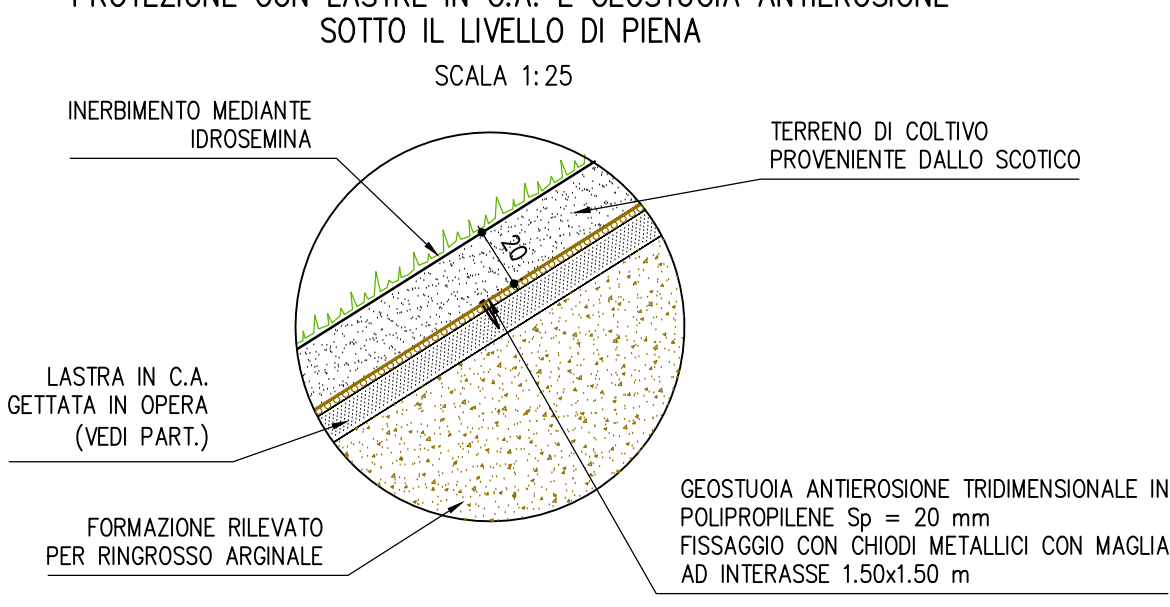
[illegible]
SOTTO IL LIVELLO DI PIENA

SCALA 1:25

INERBIMENTO MEDIANTE IDROSEMINA

TERRENO DI COLTIVO PROVENIENTE DALLO SCOTICO

20

LASTRA IN C.A. GETTATA IN OPERA (VEDI PART.)

FORMAZIONE RILEVATO PER RINGROSSO ARGINALE

GEOSTUOIA ANTIEROSIONE TRIDIMENSIONALE IN POLIPROPILENE Sp = 20 mm
FISSAGGIO CON CHIODI METALLICI CON MAGLIA AD INTERASSE 1.50x1.50 m